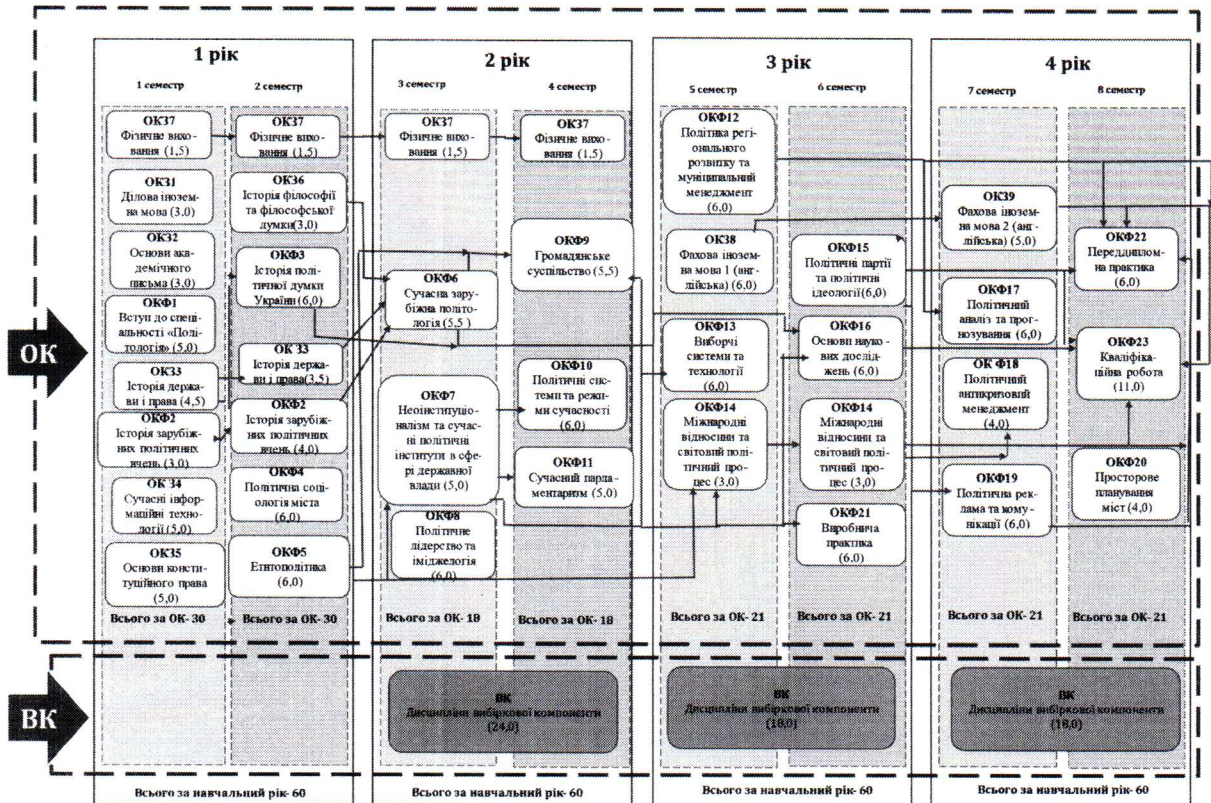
1 рік

1 семестр

2 семестр

ОК37
Фізичне виховання (1,5)

ОК31
Ділова іноземна мова (3,0)

ОК32
Основи академічного письма (3,0)

ОКФ1
Вступ до спеціальності «Політологія» (5,0)

ОК33
Історія держави і права (4,5)

ОКФ2
Історія зарубіжних політичних вчень (3,0)

ОК 34
Сучасні інформаційні технології (5,0)

ОК35
Основи конституційного права (5,0)

ОК37
Фізичне виховання (1,5)

ОК36
Історія філософії та філософської думки (3,0)

ОКФ3
Історія політичної думки України (6,0)

ОК 33
Історія держави і права (3,5)

ОКФ2
Історія зарубіжних політичних вчень (4,0)

ОКФ4
Політична соціологія міста (6,0)

ОКФ5
Етнополітика (6,0)

Всього за ОК- 30

Всього за ОК- 30

2 рік

3 семестр

4 семестр

ОК37
Фізичне виховання (1,5)

ОКФ6
Сучасна зарубіжна політологія (5,5)

ОКФ7
Неоінституціоналізм та сучасні політичні інститути в сфері державної влади (5,0)

ОКФ8
Політичне лідерство та іміджелогія (6,0)

ОК37
Фізичне виховання (1,5)

ОКФ9
Громадянське суспільство (5,5)

ОКФ10
Політичні системи та режими сучасності (6,0)

ОКФ11
Сучасний парламентаризм (5,0)

Всього за ОК- 18

Всього за ОК- 18

3 рік

5 семестр

6 семестр

ОКФ12
Політика регіонального розвитку та муніципальний менеджмент (6,0)

ОК38
Фахова іноземна мова 1 (англійська) (6,0)

ОКФ13
Виборчі системи та технології (6,0)

ОКФ14
Міжнародні відносини та світовий політичний процес (3,0)

ОКФ15
Політичні партії та політичні ідеології(6,0)

ОКФ16
Основи наукових досліджень (6,0)

ОКФ14
Міжнародні відносини та світовий політичний процес (3,0)

ОКФ21
Виробнича практика (6,0)

Всього за ОК- 21

Всього за ОК- 21

4 рік

7 семестр

8 семестр

ОК39
Фахова іноземна мова 2 (англійська) (5,0)

ОКФ17
Політичний аналіз та прогнозування (6,0)

ОК Ф18
Політичний антикризовий менеджмент (4,0)

ОКФ19
Політична реклама та комунікації (6,0)

ОКФ22
Переддипломна практика (6,0)

ОКФ23
Кваліфікаційна робота (11,0)

ОКФ20
Просторове планування міст (4,0)

Всього за ОК- 21

Всього за ОК- 21

ОК

ВК

ВК
Дисципліни вибіркової компоненти (24,0)

ВК
Дисципліни вибіркової компоненти (18,0)

ВК
Дисципліни вибіркової компоненти (18,0)

Всього за навчальний рік- 60

Всього за навчальний рік- 60

Всього за навчальний рік- 60

Всього за навчальний рік- 60